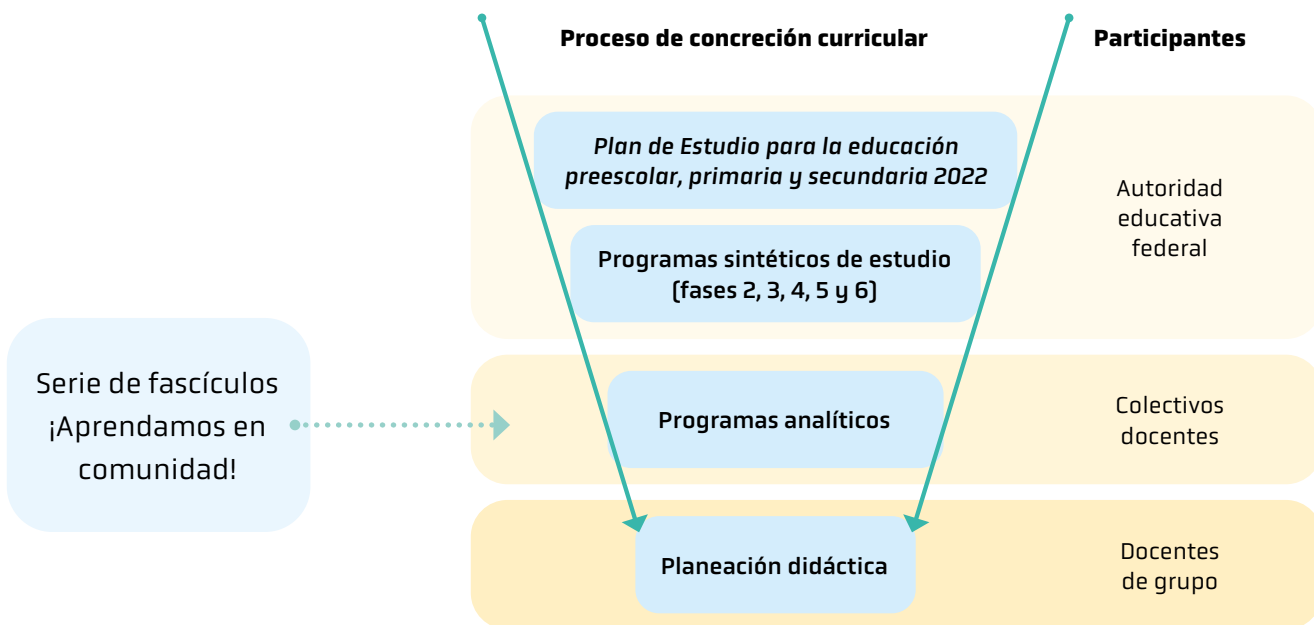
Proceso de concreción curricular

Participantes

Plan de Estudio para la educación preescolar, primaria y secundaria 2022

Programas sintéticos de estudio (fases 2, 3, 4, 5 y 6)

Autoridad educativa federal

Serie de fascículos ¡Aprendamos en comunidad!

Programas analíticos

Colectivos docentes

Planeación didáctica

Docentes de grupo